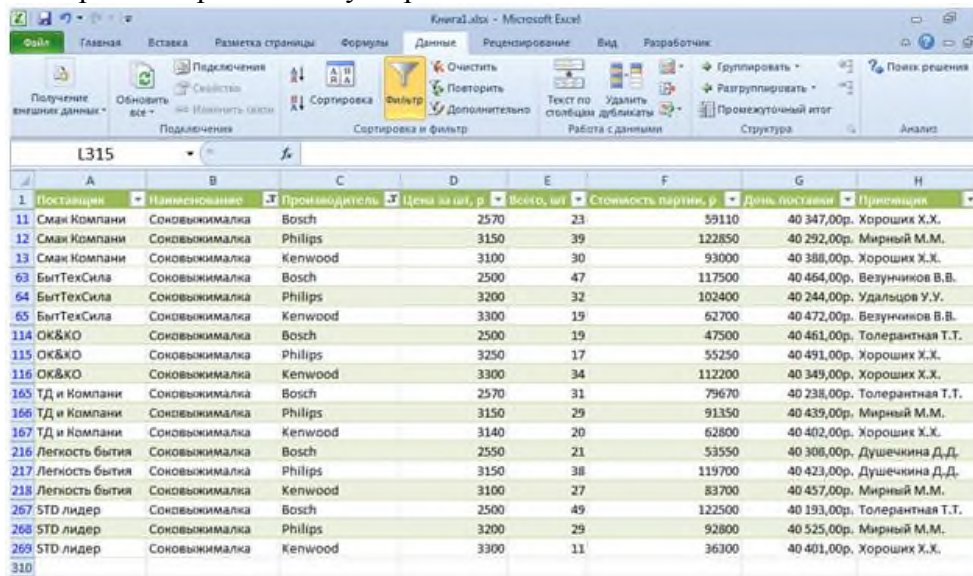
Книга1.xlsx - Microsoft Excel

Файл | Главная | Вставка | Разметка страницы | Формулы | Данные | Рецензирование | Вид | Разработчик

Получение внешних данных | Обновить все | Подключения | Свойства | Изменить связи | Подключения | Сортировка | Фильтр | Очистить | Повторить | Дополнительно | Сортировка и фильтр | Текст по столбцам | Удалить дубликаты | Работа с данными | Группировать | Разгруппировать | Промежуточный итог | Структура | Поиск решения | Анализ

L315 | $f_x$

| | A | B | C | D | E | F | G | H |
|---|---|---|---|---|---|---|---|---|
| 1 | Поставщик | Наименование | Производитель | Цена за шт, р | Всего, шт | Стоимость партии, р | День поставки | Приемщик |
| 11 | Смак Компани | Соковыжималка | Bosch | 2570 | 23 | 59110 | 40 347,00р. | Хороших Х.Х. |
| 12 | Смак Компани | Соковыжималка | Philips | 3150 | 39 | 122850 | 40 292,00р. | Мирный М.М. |
| 13 | Смак Компани | Соковыжималка | Kenwood | 3100 | 30 | 93000 | 40 388,00р. | Хороших Х.Х. |
| 63 | БытТехСила | Соковыжималка | Bosch | 2500 | 47 | 117500 | 40 464,00р. | Везунчиков В.В. |
| 64 | БытТехСила | Соковыжималка | Philips | 3200 | 32 | 102400 | 40 244,00р. | Удальцов У.У. |
| 65 | БытТехСила | Соковыжималка | Kenwood | 3300 | 19 | 62700 | 40 472,00р. | Везунчиков В.В. |
| 114 | OK&KO | Соковыжималка | Bosch | 2500 | 19 | 47500 | 40 461,00р. | Толерантная Т.Т. |
| 115 | OK&KO | Соковыжималка | Philips | 3250 | 17 | 55250 | 40 491,00р. | Хороших Х.Х. |
| 116 | OK&KO | Соковыжималка | Kenwood | 3300 | 34 | 112200 | 40 349,00р. | Хороших Х.Х. |
| 165 | ТД и Компани | Соковыжималка | Bosch | 2570 | 31 | 79670 | 40 238,00р. | Толерантная Т.Т. |
| 166 | ТД и Компани | Соковыжималка | Philips | 3150 | 29 | 91350 | 40 439,00р. | Мирный М.М. |
| 167 | ТД и Компани | Соковыжималка | Kenwood | 3140 | 20 | 62800 | 40 402,00р. | Хороших Х.Х. |
| 216 | Легкость бытия | Соковыжималка | Bosch | 2550 | 21 | 53550 | 40 308,00р. | Душечкина Д.Д. |
| 217 | Легкость бытия | Соковыжималка | Philips | 3150 | 38 | 119700 | 40 423,00р. | Душечкина Д.Д. |
| 218 | Легкость бытия | Соковыжималка | Kenwood | 3100 | 27 | 83700 | 40 457,00р. | Мирный М.М. |
| 267 | STD лидер | Соковыжималка | Bosch | 2500 | 49 | 122500 | 40 193,00р. | Толерантная Т.Т. |
| 268 | STD лидер | Соковыжималка | Philips | 3200 | 29 | 92800 | 40 525,00р. | Мирный М.М. |
| 269 | STD лидер | Соковыжималка | Kenwood | 3300 | 11 | 36300 | 40 401,00р. | Хороших Х.Х. |
| 310 | | | | | | | | |